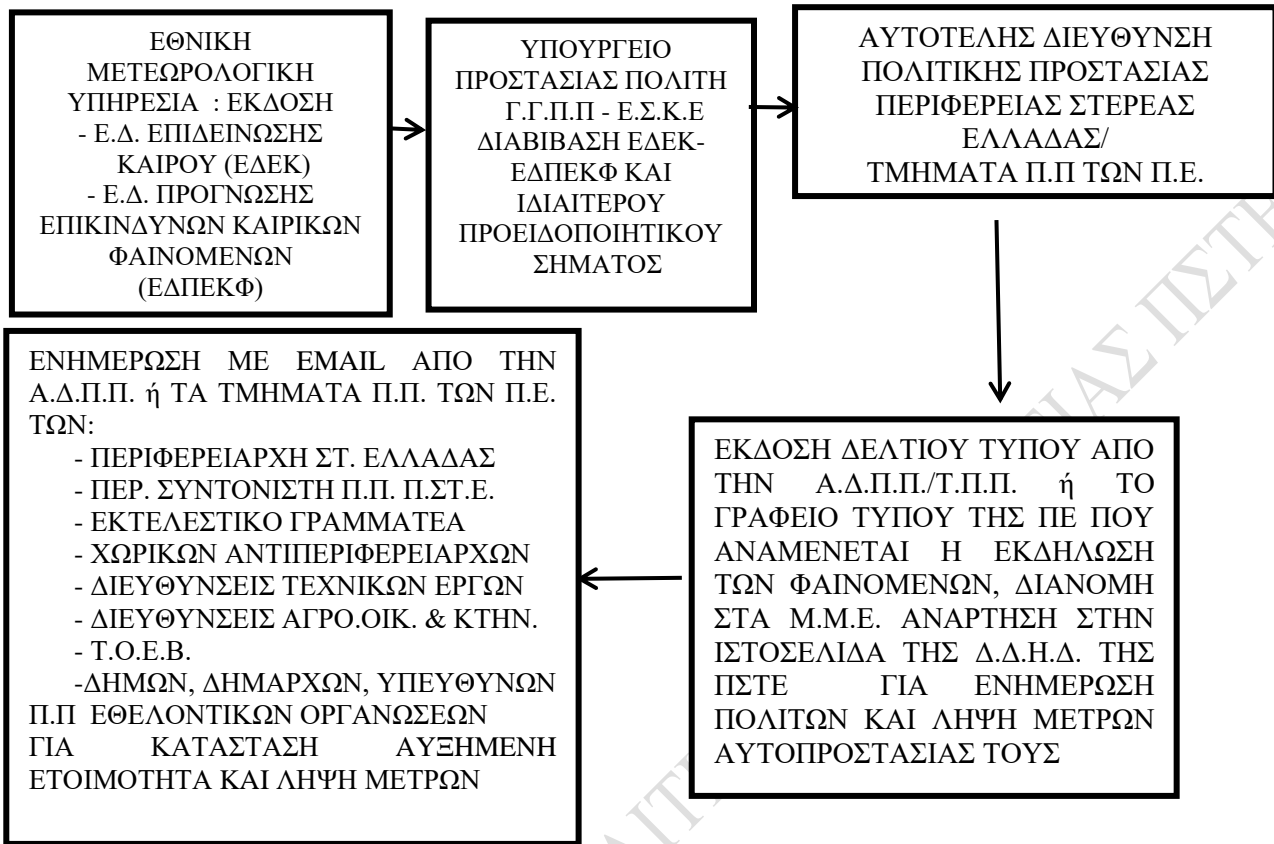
ΕΘΝΙΚΗ ΜΕΤΕΩΡΟΛΟΓΙΚΗ ΥΠΗΡΕΣΙΑ : ΕΚΔΟΣΗ
- Ε.Δ. ΕΠΙΔΕΙΝΩΣΗΣ ΚΑΙΡΟΥ (ΕΔΕΚ)
- Ε.Δ. ΠΡΟΓΝΩΣΗΣ ΕΠΙΚΙΝΔΥΝΩΝ ΚΑΙΡΙΚΩΝ ΦΑΙΝΟΜΕΝΩΝ (ΕΔΠΕΚΦ)

ΥΠΟΥΡΓΕΙΟ ΠΡΟΣΤΑΣΙΑΣ ΠΟΛΙΤΗ Γ.Γ.Π.Π - Ε.Σ.Κ.Ε ΔΙΑΒΙΒΑΣΗ ΕΔΕΚ-ΕΔΠΕΚΦ ΚΑΙ ΙΔΙΑΙΤΕΡΟΥ ΠΡΟΕΙΔΟΠΟΙΗΤΙΚΟΥ ΣΗΜΑΤΟΣ

ΑΥΤΟΤΕΛΗΣ ΔΙΕΥΘΥΝΣΗ ΠΟΛΙΤΙΚΗΣ ΠΡΟΣΤΑΣΙΑΣ ΠΕΡΙΦΕΡΕΙΑΣ ΣΤΕΡΕΑΣ ΕΛΛΑΔΑΣ/
ΤΜΗΜΑΤΑ Π.Π ΤΩΝ Π.Ε.

ΕΚΔΟΣΗ ΔΕΛΤΙΟΥ ΤΥΠΟΥ ΑΠΟ ΤΗΝ Α.Δ.Π.Π./Τ.Π.Π. ή ΤΟ ΓΡΑΦΕΙΟ ΤΥΠΟΥ ΤΗΣ ΠΕ ΠΟΥ ΑΝΑΜΕΝΕΤΑΙ Η ΕΚΔΗΛΩΣΗ ΤΩΝ ΦΑΙΝΟΜΕΝΩΝ, ΔΙΑΝΟΜΗ ΣΤΑ Μ.Μ.Ε. ΑΝΑΡΤΗΣΗ ΣΤΗΝ ΙΣΤΟΣΕΛΙΔΑ ΤΗΣ Δ.Δ.Η.Δ. ΤΗΣ ΠΣΤΕ ΓΙΑ ΕΝΗΜΕΡΩΣΗ ΠΟΛΙΤΩΝ ΚΑΙ ΛΗΨΗ ΜΕΤΡΩΝ ΑΥΤΟΠΡΟΣΤΑΣΙΑΣ ΤΟΥΣ

ΕΝΗΜΕΡΩΣΗ ΜΕ EMAIL ΑΠΟ ΤΗΝ Α.Δ.Π.Π. ή ΤΑ ΤΜΗΜΑΤΑ Π.Π. ΤΩΝ Π.Ε. ΤΩΝ:
- ΠΕΡΙΦΕΡΕΙΑΡΧΗ ΣΤ. ΕΛΛΑΔΑΣ
- ΠΕΡ. ΣΥΝΤΟΝΙΣΤΗ Π.Π. Π.ΣΤ.Ε.
- ΕΚΤΕΛΕΣΤΙΚΟ ΓΡΑΜΜΑΤΕΑ
- ΧΩΡΙΚΩΝ ΑΝΤΙΠΕΡΙΦΕΡΕΙΑΡΧΩΝ
- ΔΙΕΥΘΥΝΣΕΙΣ ΤΕΧΝΙΚΩΝ ΕΡΓΩΝ
- ΔΙΕΥΘΥΝΣΕΙΣ ΑΓΡΟ.ΟΙΚ. & ΚΤΗΝ.
- Τ.Ο.Ε.Β.
-ΔΗΜΩΝ, ΔΗΜΑΡΧΩΝ, ΥΠΕΥΘΥΝΩΝ Π.Π ΕΘΕΛΟΝΤΙΚΩΝ ΟΡΓΑΝΩΣΕΩΝ ΓΙΑ ΚΑΤΑΣΤΑΣΗ ΑΥΞΗΜΕΝΗ ΕΤΟΙΜΟΤΗΤΑ ΚΑΙ ΛΗΨΗ ΜΕΤΡΩΝ